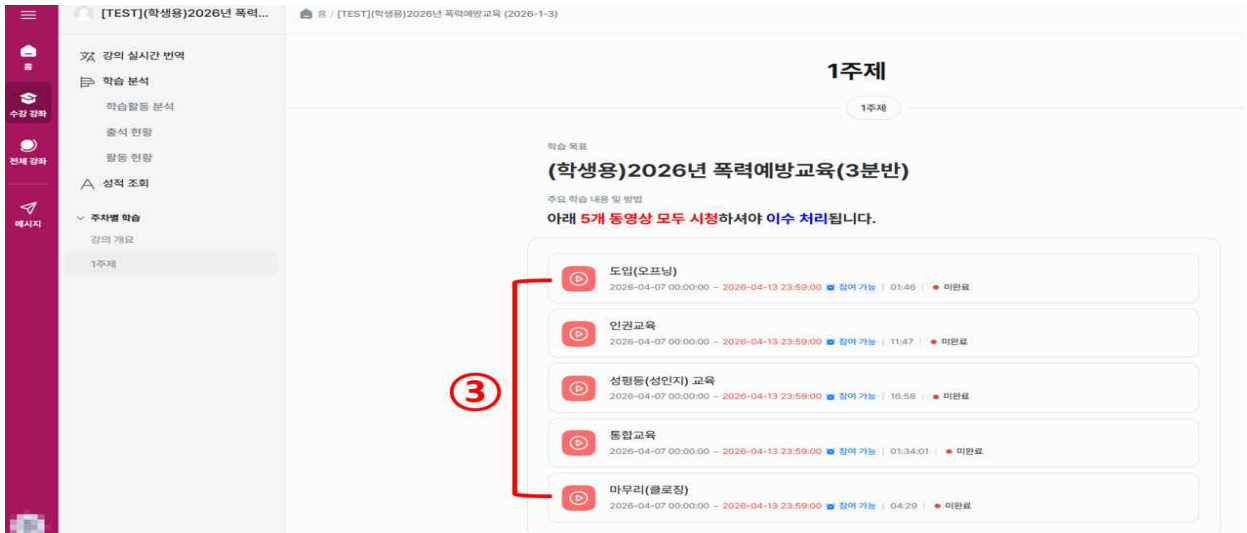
홈
수강 강좌
전체 강좌
메시지

[TEST](학생용)2026년 폭력...

강의 실시간 번역
학습 분석
학습활동 분석
출석 현황
활동 현황
성적 조회
주차별 학습
강의 개요
1주제

홈 / [TEST](학생용)2026년 폭력예방교육 (2026-1-3)

1주제

1주제

학습 목표

(학생용)2026년 폭력예방교육(3분반)

주요 학습 내용 및 방법

아래 5개 동영상 모두 시청하셔야 이수 처리됩니다.

③

도입(오프닝)
2026-04-07 00:00:00 ~ 2026-04-13 23:59:00 참여 가능 | 01:46 | 미완료

인권교육
2026-04-07 00:00:00 ~ 2026-04-13 23:59:00 참여 가능 | 11:47 | 미완료

성평등(성인지) 교육
2026-04-07 00:00:00 ~ 2026-04-13 23:59:00 참여 가능 | 16:58 | 미완료

통합교육
2026-04-07 00:00:00 ~ 2026-04-13 23:59:00 참여 가능 | 01:34:01 | 미완료

마무리(클로징)
2026-04-07 00:00:00 ~ 2026-04-13 23:59:00 참여 가능 | 04:29 | 미완료